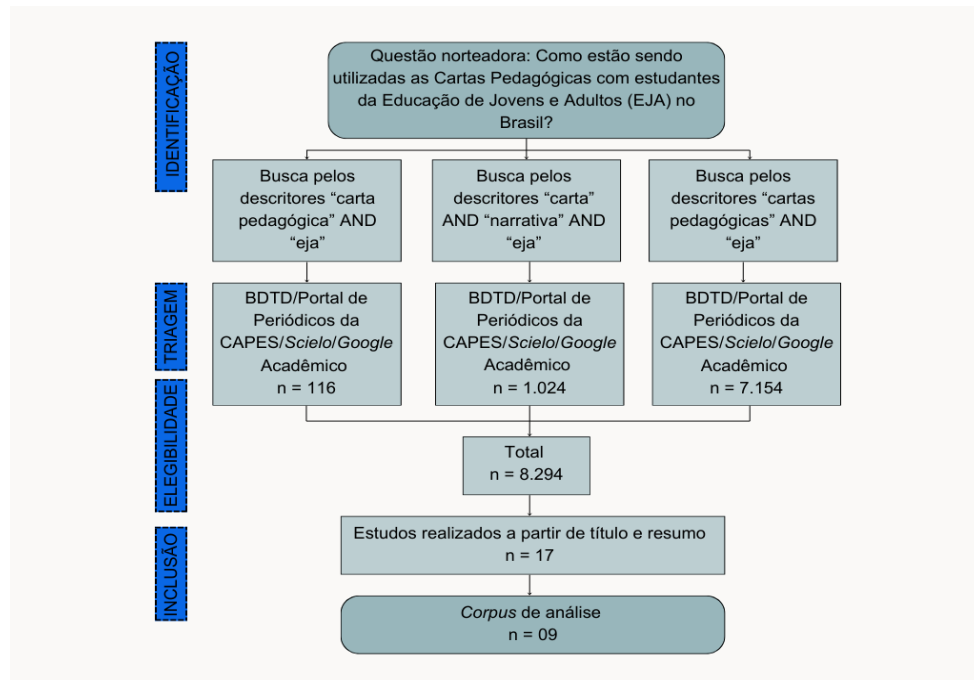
IDENTIFICAÇÃO

Questão norteadora: Como estão sendo utilizadas as Cartas Pedagógicas com estudantes da Educação de Jovens e Adultos (EJA) no Brasil?

Busca pelos descritores "carta pedagógica" AND "eja"

Busca pelos descritores "carta" AND "narrativa" AND "eja"

Busca pelos descritores "cartas pedagógicas" AND "eja"

TRIAGEM

BDTD/Portal de Periódicos da CAPES/Scielo/Google Acadêmico
n = 116

BDTD/Portal de Periódicos da CAPES/Scielo/Google Acadêmico
n = 1.024

BDTD/Portal de Periódicos da CAPES/Scielo/Google Acadêmico
n = 7.154

ELEGIBILIDADE

Total
n = 8.294

INCLUSÃO

Estudos realizados a partir de título e resumo
n = 17

Corpus de análise
n = 09